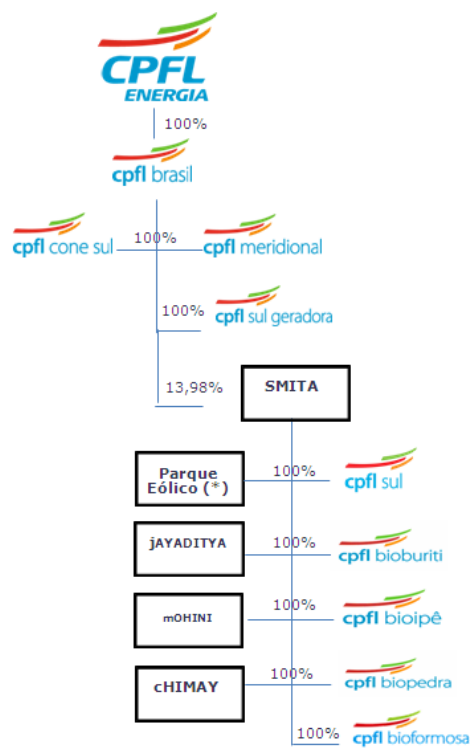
CPFL ENERGIA

100%

cpfl brasil

cpfl cone sul

100%

cpfl meridional

100%

cpfl sul geradora

13,98%

SMITA

Parque Eólico (*)

100%

cpfl sul

jAYADITYA

100%

cpfl bioburiti

mOHINI

100%

cpfl bioipê

cHIMAY

100%

cpfl biopedra

100%

cpfl bioformosa